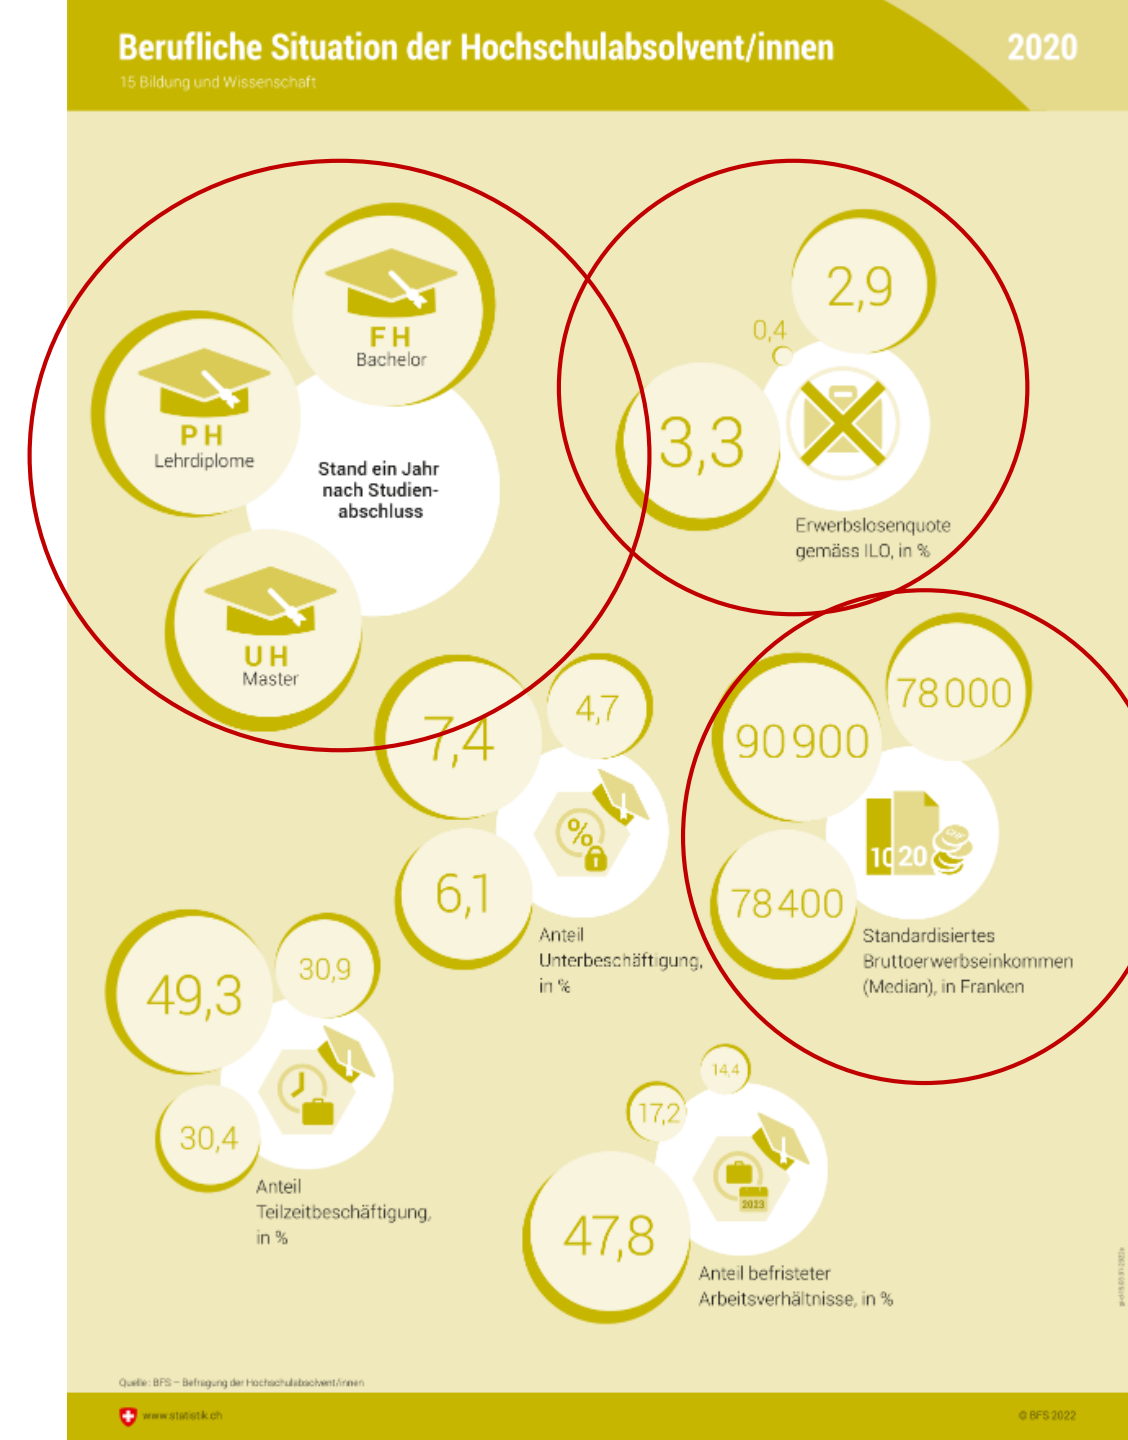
Berufliche Situation der Hochschulabsolvent/innen

2020

15 Bildung und Wissenschaft

FH
Bachelor

PH
Lehrdiplome

Stand ein Jahr nach Studienabschluss

UH
Master

2,9

0,4

3,3

Erwerbslosenquote gemäss ILO, in %

7,4

4,7

%

6,1

Anteil Unterbeschäftigung, in %

90 900

78 000

1020

78 400

Standardisiertes Bruttoerwerbseinkommen (Median), in Franken

49,3

30,9

30,4

Anteil Teilzeitbeschäftigung, in %

14,4

17,2

2023

47,8

Anteil befristeter Arbeitsverhältnisse, in %

Quelle: BFS – Befragung der Hochschulabsolvent/innen

www.statistik.ch

© BFS 2022